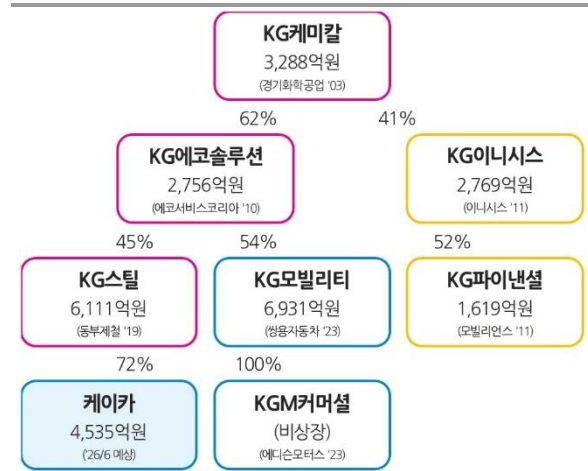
KG케미칼
3,288억원
(경기화학공업 '03)

62%

41%

KG에코솔루션
2,756억원
(에코서비스코리아 '10)

KG이니시스
2,769억원
(이니시스 '11)

45%

54%

52%

KG스틸
6,111억원
(동부제철 '19)

KG모빌리티
6,931억원
(쌍용자동차 '23)

KG파이낸셜
1,619억원
(모빌리언스 '11)

72%

100%

케이카
4,535억원
('26/6 예상)

KGM커머셜
(비상장)
(에디슨모터스 '23)